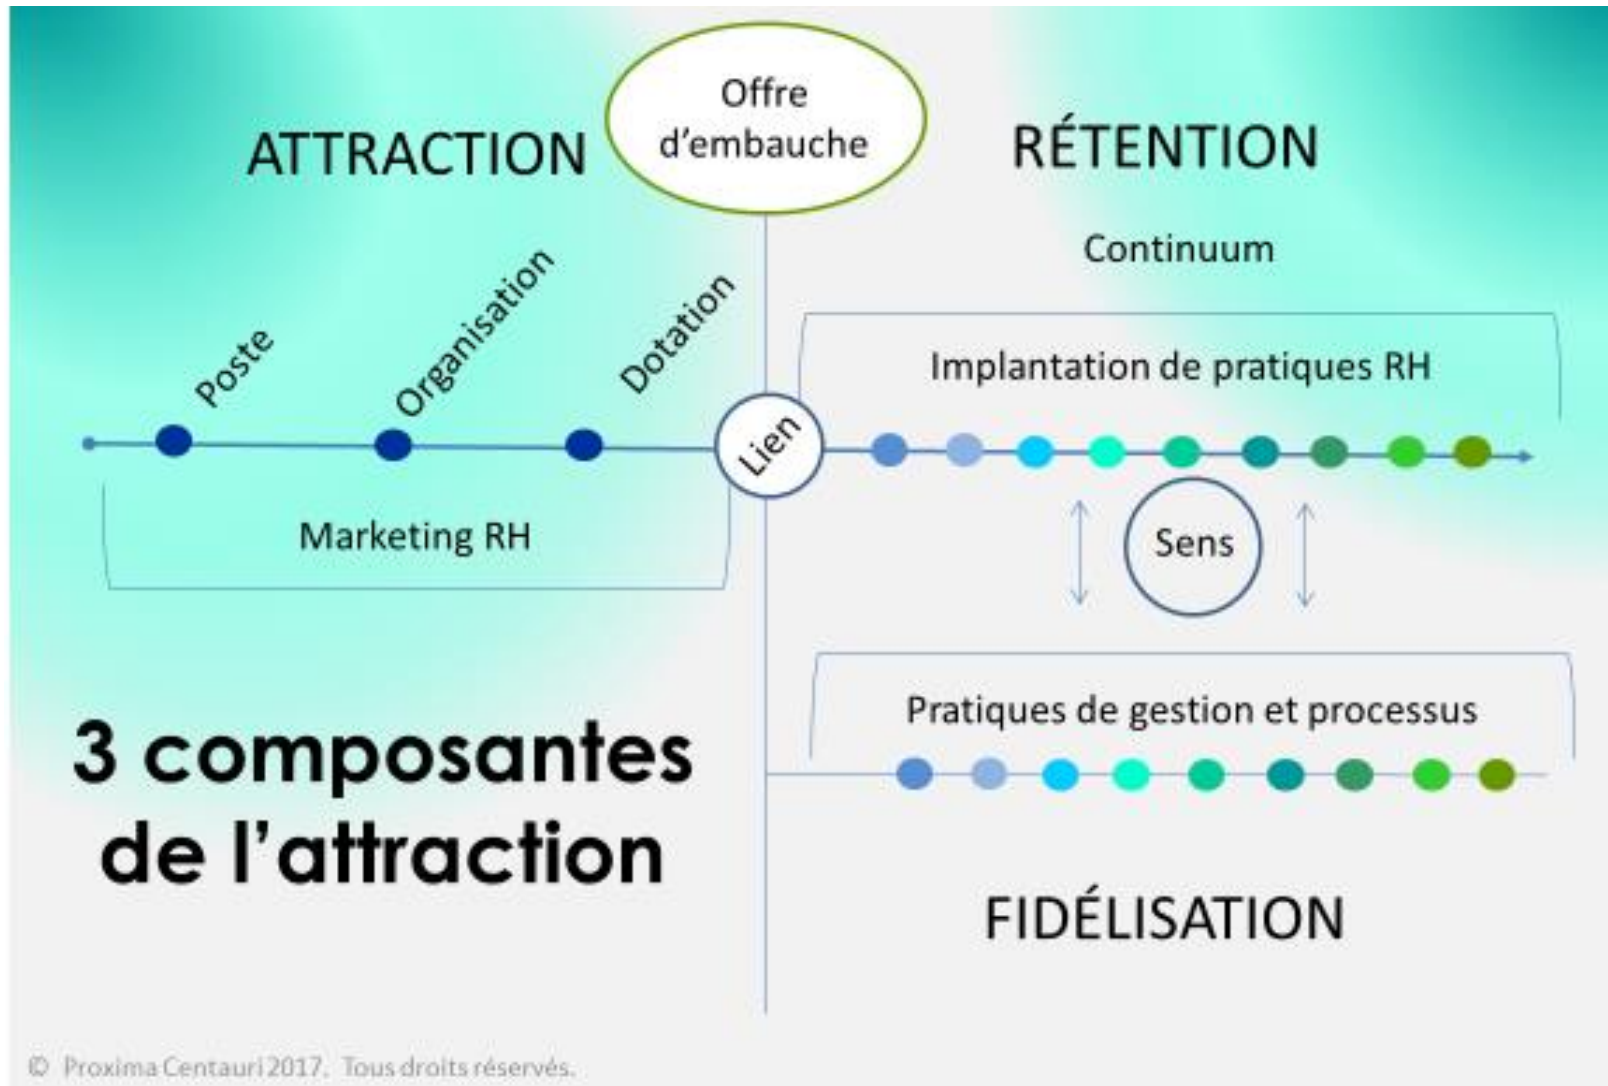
ATTRACTION

Offre d'embauche

RÉTENTION

Continuum

Poste

Organisation

Dotation

Implantation de pratiques RH

Lien

Marketing RH

Sens

Pratiques de gestion et processus

3 composantes de l'attraction

FIDÉLISATION

© Proxima Centauri 2017. Tous droits réservés.